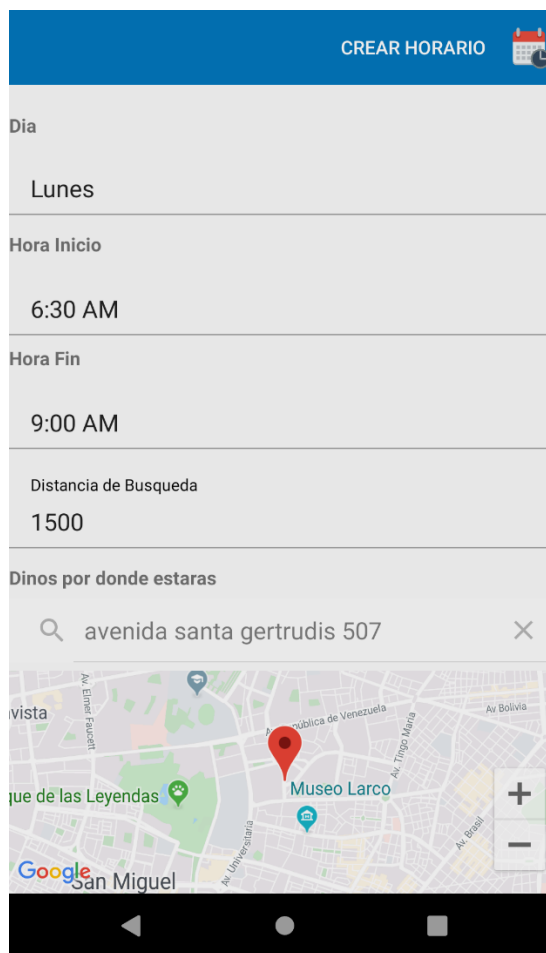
CREAR HORARIO

Dia

Lunes

Hora Inicio

6:30 AM

Hora Fin

9:00 AM

Distancia de Busqueda

1500

Dinos por donde estaras

avenida santa gertrudis 507

vista

Av. Elmer Faucett

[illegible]ública de Venezuela

Av. Bolivia

Av. Tingo María

que de las Leyendas

Museo Larco

Av. Universitaria

Av. Brasil

Google

San Miguel

+

−